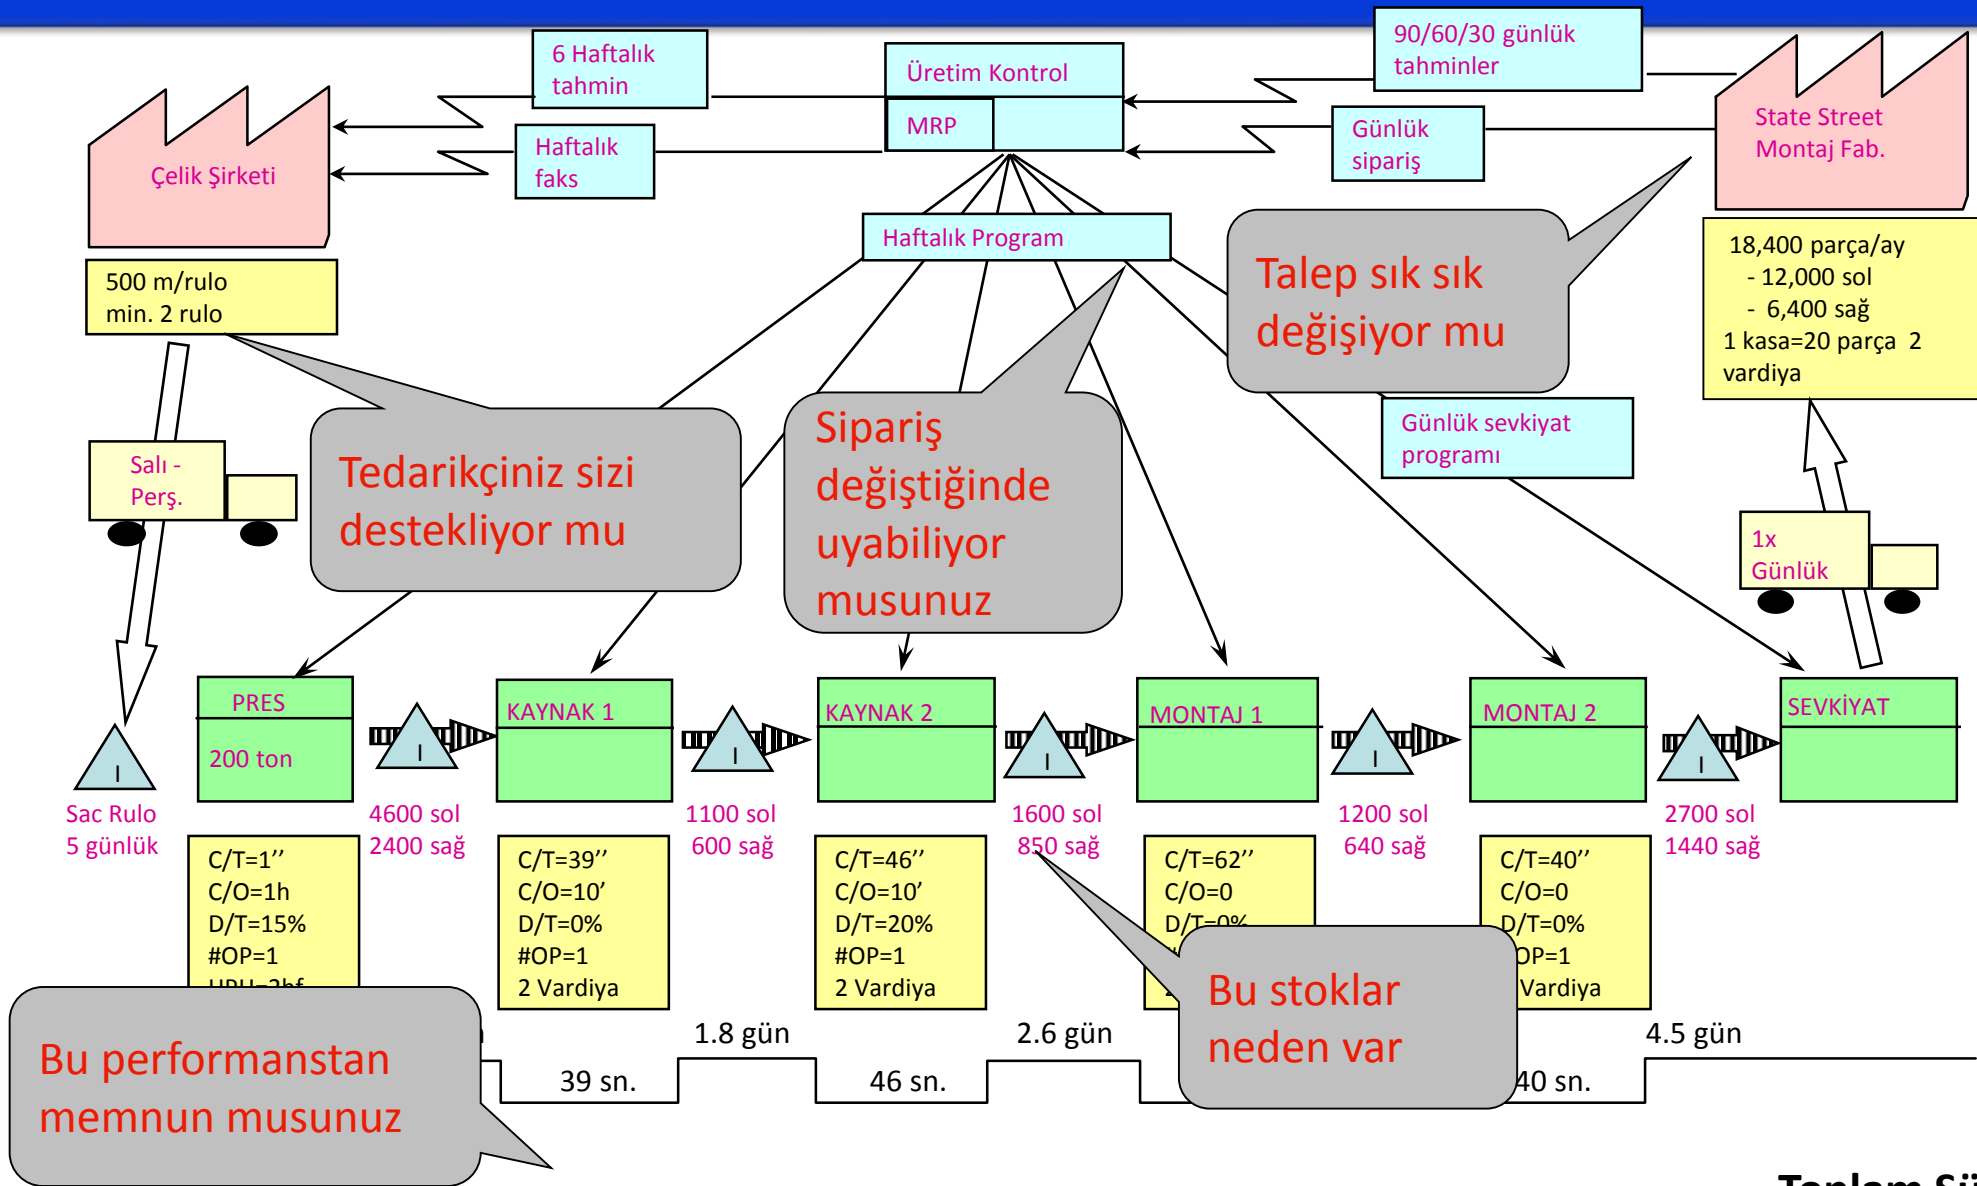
6 Haftalık tahmin

Üretim Kontrol

90/60/30 günlük tahminler

MRP

Günlük sipariş

State Street Montaj Fab.

Çelik Şirketi

Haftalık faks

Haftalık Program

Talep sık sık değişiyor mu

500 m/rulo
min. 2 rulo

18,400 parça/ay
- 12,000 sol
- 6,400 sağ
1 kasa=20 parça 2 vardiya

Salı - Perş.

Tedarikçiniz sizi destekliyor mu

Sipariş değiştiğinde uyabiliyor musunuz

Günlük sevkiyat programı

1x Günlük

PRES
200 ton

KAYNAK 1

KAYNAK 2

MONTAJ 1

MONTAJ 2

SEVKİYAT

I

I

I

I

I

I

Sac Rulo
5 günlük

4600 sol
2400 sağ

1100 sol
600 sağ

1600 sol
850 sağ

1200 sol
640 sağ

2700 sol
1440 sağ

C/T=1’’
C/O=1h
D/T=15%
#OP=1
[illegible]

C/T=39’’
C/O=10’
D/T=0%
#OP=1
2 Vardiya

C/T=46’’
C/O=10’
D/T=20%
#OP=1
2 Vardiya

C/T=62’’
C/O=0
D/T=0%
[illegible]

C/T=40’’
C/O=0
D/T=0%
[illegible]OP=1
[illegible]Vardiya

Bu stoklar neden var

1.8 gün

2.6 gün

4.5 gün

39 sn.

46 sn.

40 sn.

Bu performanstan memnun musunuz

Toplam Sü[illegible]